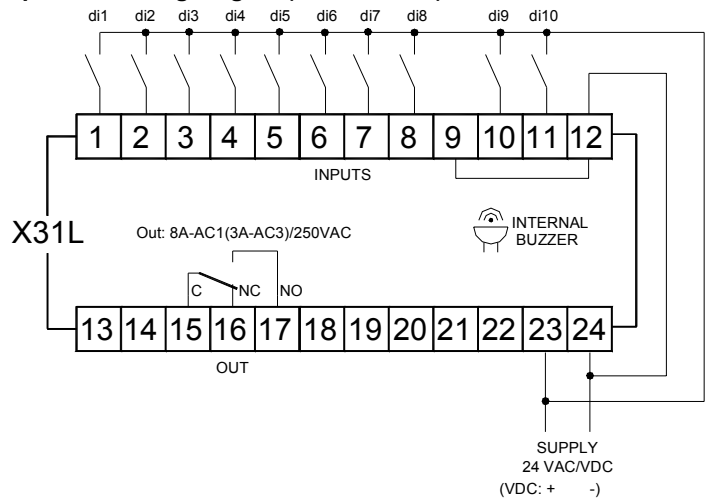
di1 di2 di3 di4 di5 di6 di7 di8 di9 di10

1 2 3 4 5 6 7 8 9 10 11 12

INPUTS

X31L

Out: 8A-AC1(3A-AC3)/250VAC

INTERNAL BUZZER

C NC NO

13 14 15 16 17 18 19 20 21 22 23 24

OUT

SUPPLY
24 VAC/VDC
(VDC: + -)